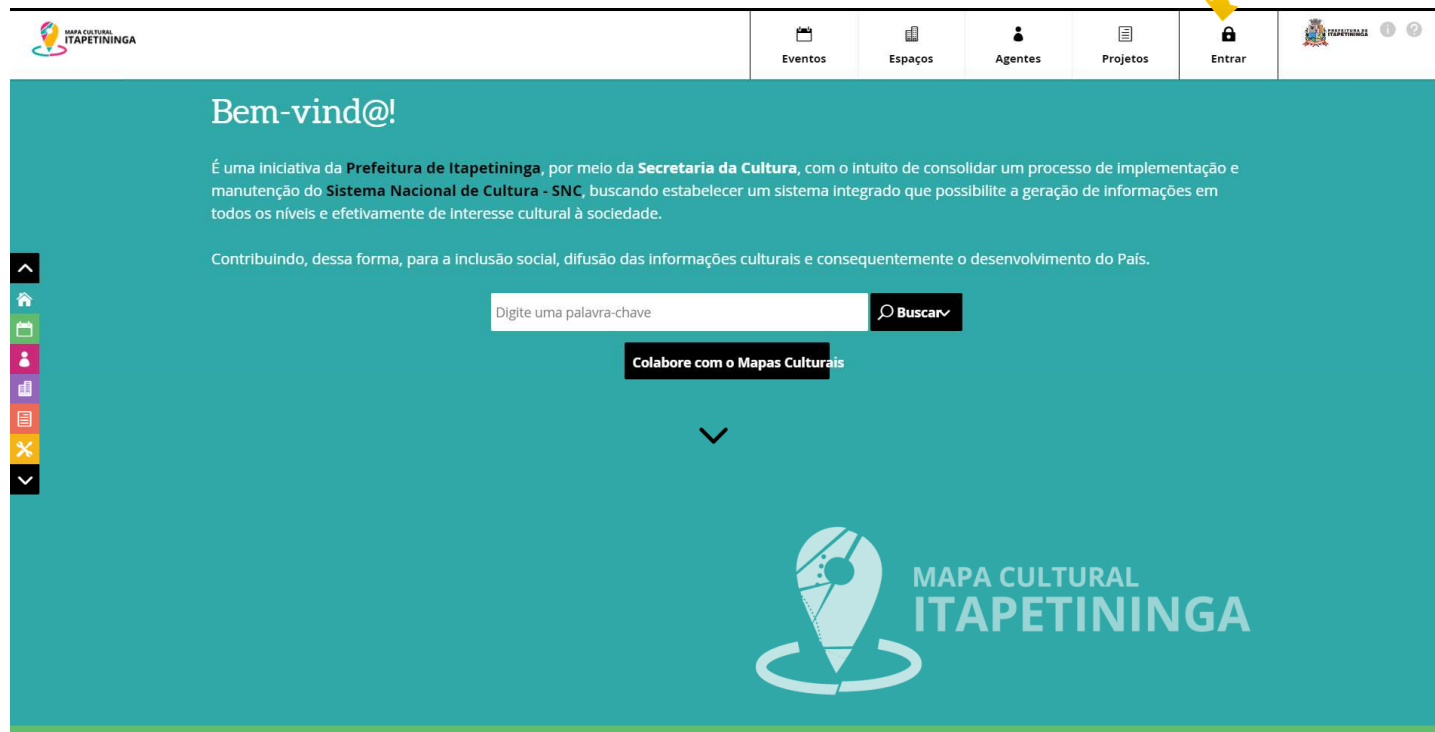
MAPA CULTURAL ITAPETININGA

Eventos Espaços Agentes Projetos Entrar

PREFEITURA DE ITAPETININGA

Bem-vind@!

É uma iniciativa da Prefeitura de Itapetininga, por meio da Secretaria da Cultura, com o intuito de consolidar um processo de implementação e manutenção do Sistema Nacional de Cultura - SNC, buscando estabelecer um sistema integrado que possibilite a geração de informações em todos os níveis e efetivamente de interesse cultural à sociedade.

Contribuindo, dessa forma, para a inclusão social, difusão das informações culturais e consequentemente o desenvolvimento do País.

Digite uma palavra-chave

Buscar

Colabore com o Mapas Culturais

MAPA CULTURAL ITAPETININGA